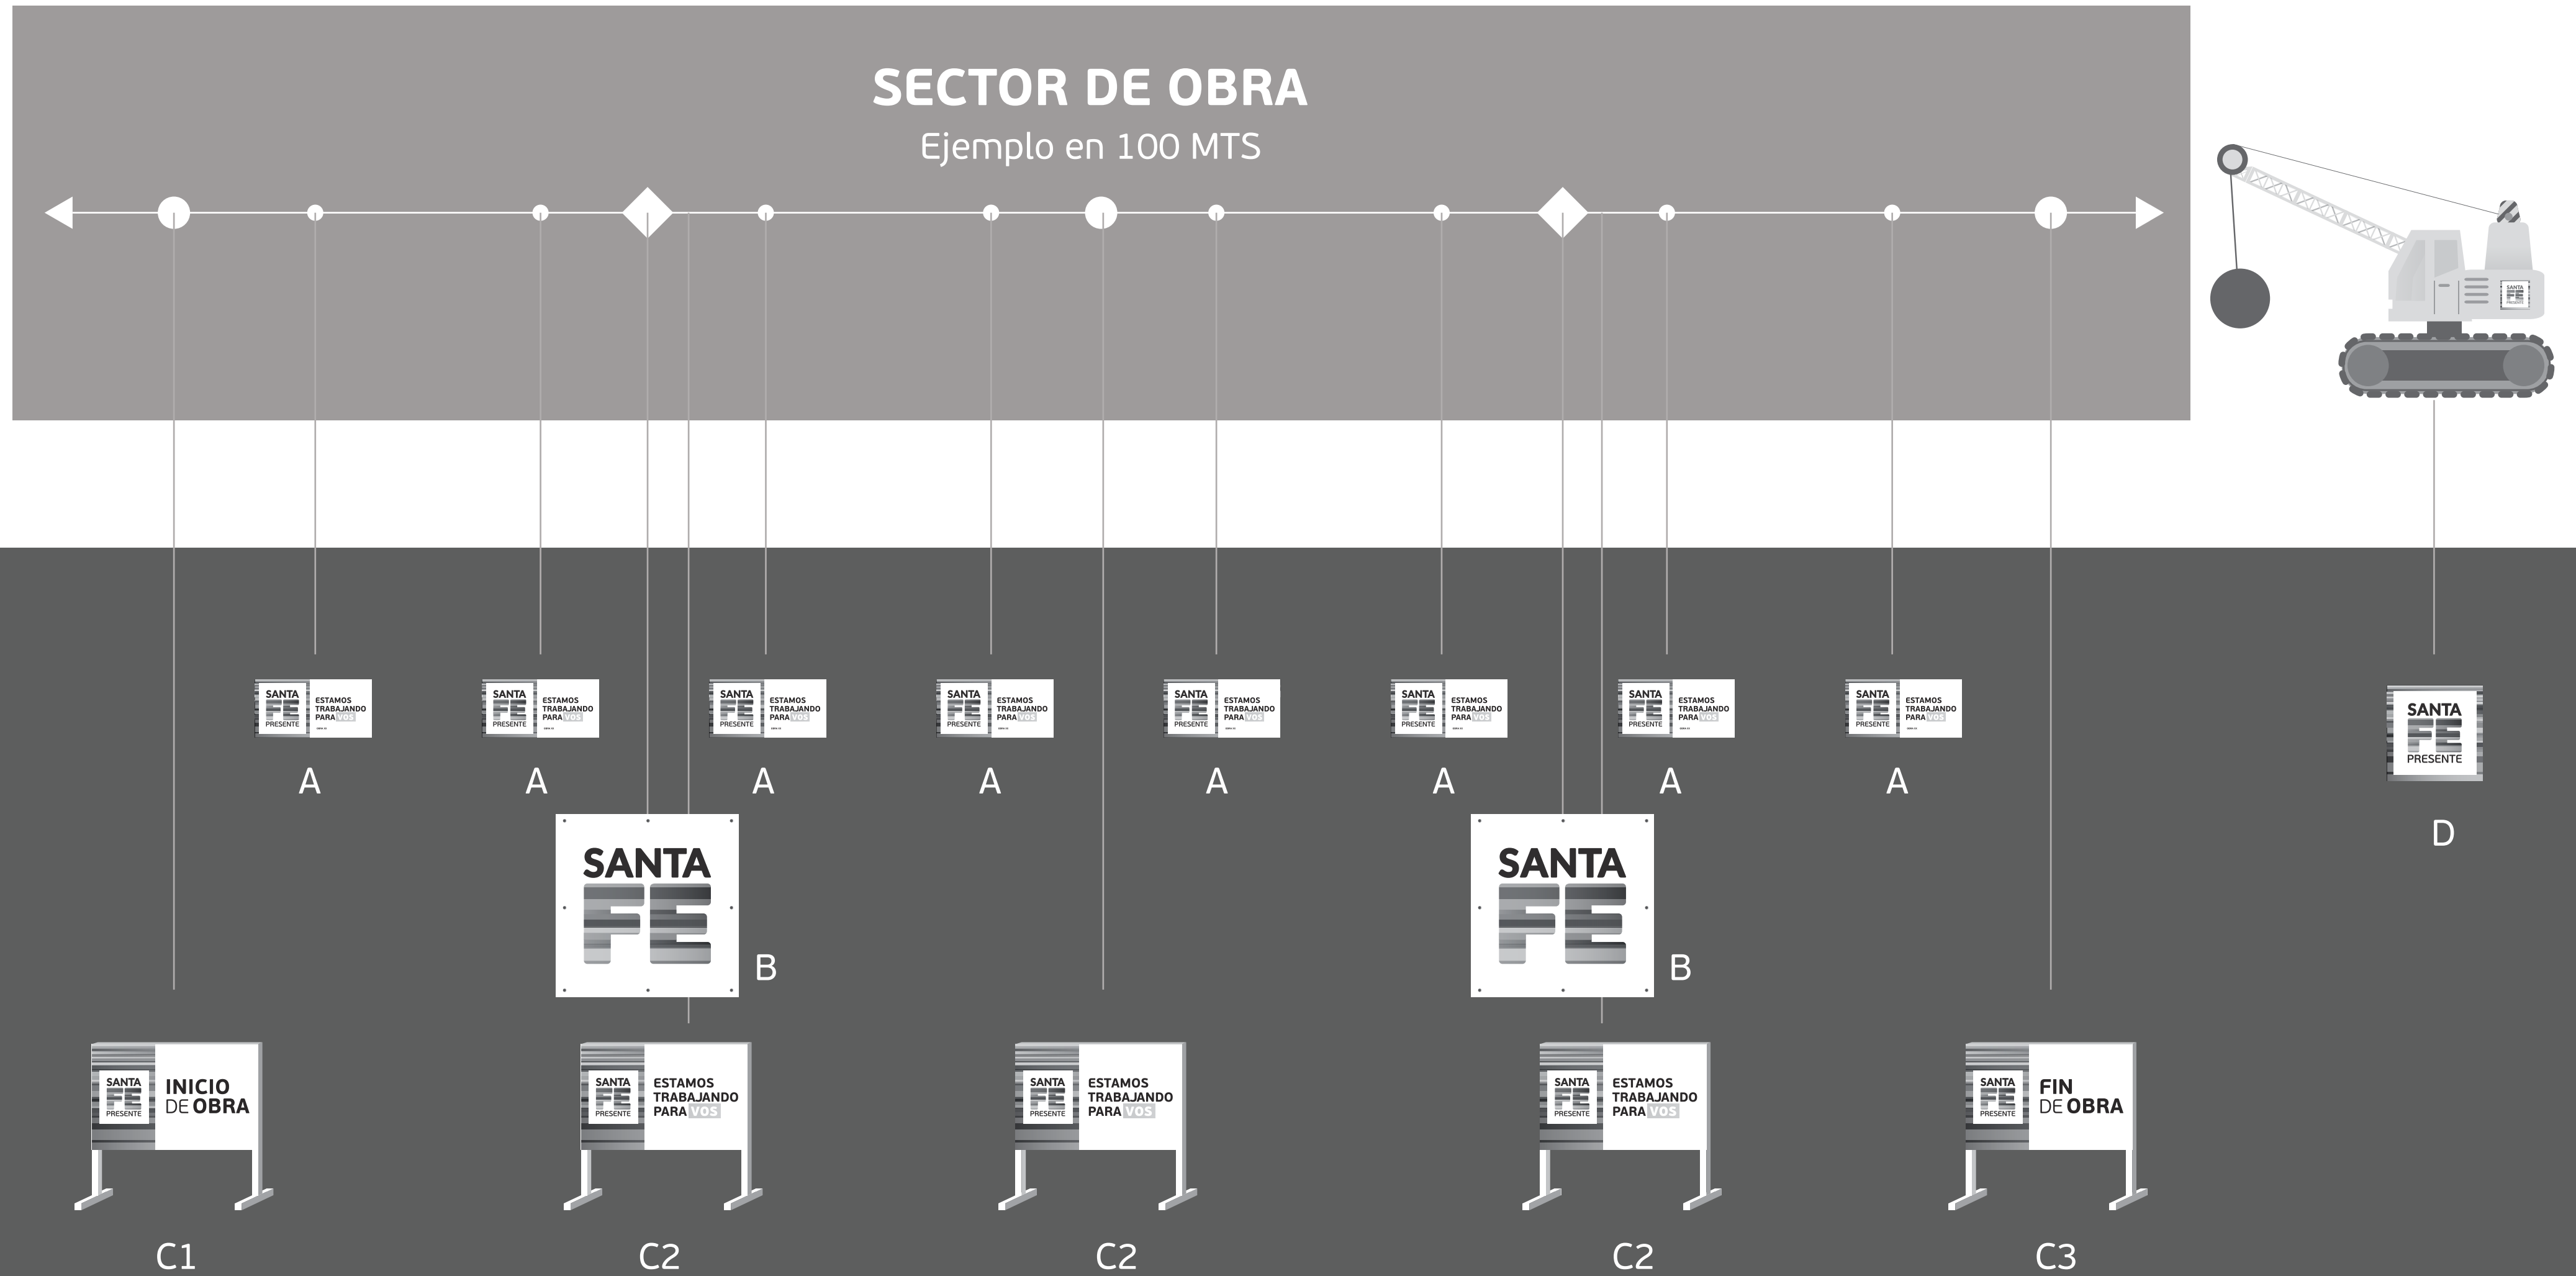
SECTOR DE OBRA
Ejemplo en 100 MTS

SANTA FE PRESENTE

SANTA FE PRESENTE ESTAMOS TRABAJANDO PARA VOS
A

SANTA FE PRESENTE ESTAMOS TRABAJANDO PARA VOS
A

SANTA FE PRESENTE ESTAMOS TRABAJANDO PARA VOS
A

SANTA FE PRESENTE ESTAMOS TRABAJANDO PARA VOS
A

SANTA FE PRESENTE ESTAMOS TRABAJANDO PARA VOS
A

SANTA FE PRESENTE ESTAMOS TRABAJANDO PARA VOS
A

SANTA FE PRESENTE ESTAMOS TRABAJANDO PARA VOS
A

SANTA FE PRESENTE ESTAMOS TRABAJANDO PARA VOS
A

SANTA FE PRESENTE
D

SANTA FE
B

SANTA FE
B

SANTA FE PRESENTE INICIO DE OBRA
C1

SANTA FE PRESENTE ESTAMOS TRABAJANDO PARA VOS
C2

SANTA FE PRESENTE ESTAMOS TRABAJANDO PARA VOS
C2

SANTA FE PRESENTE ESTAMOS TRABAJANDO PARA VOS
C2

SANTA FE PRESENTE FIN DE OBRA
C3